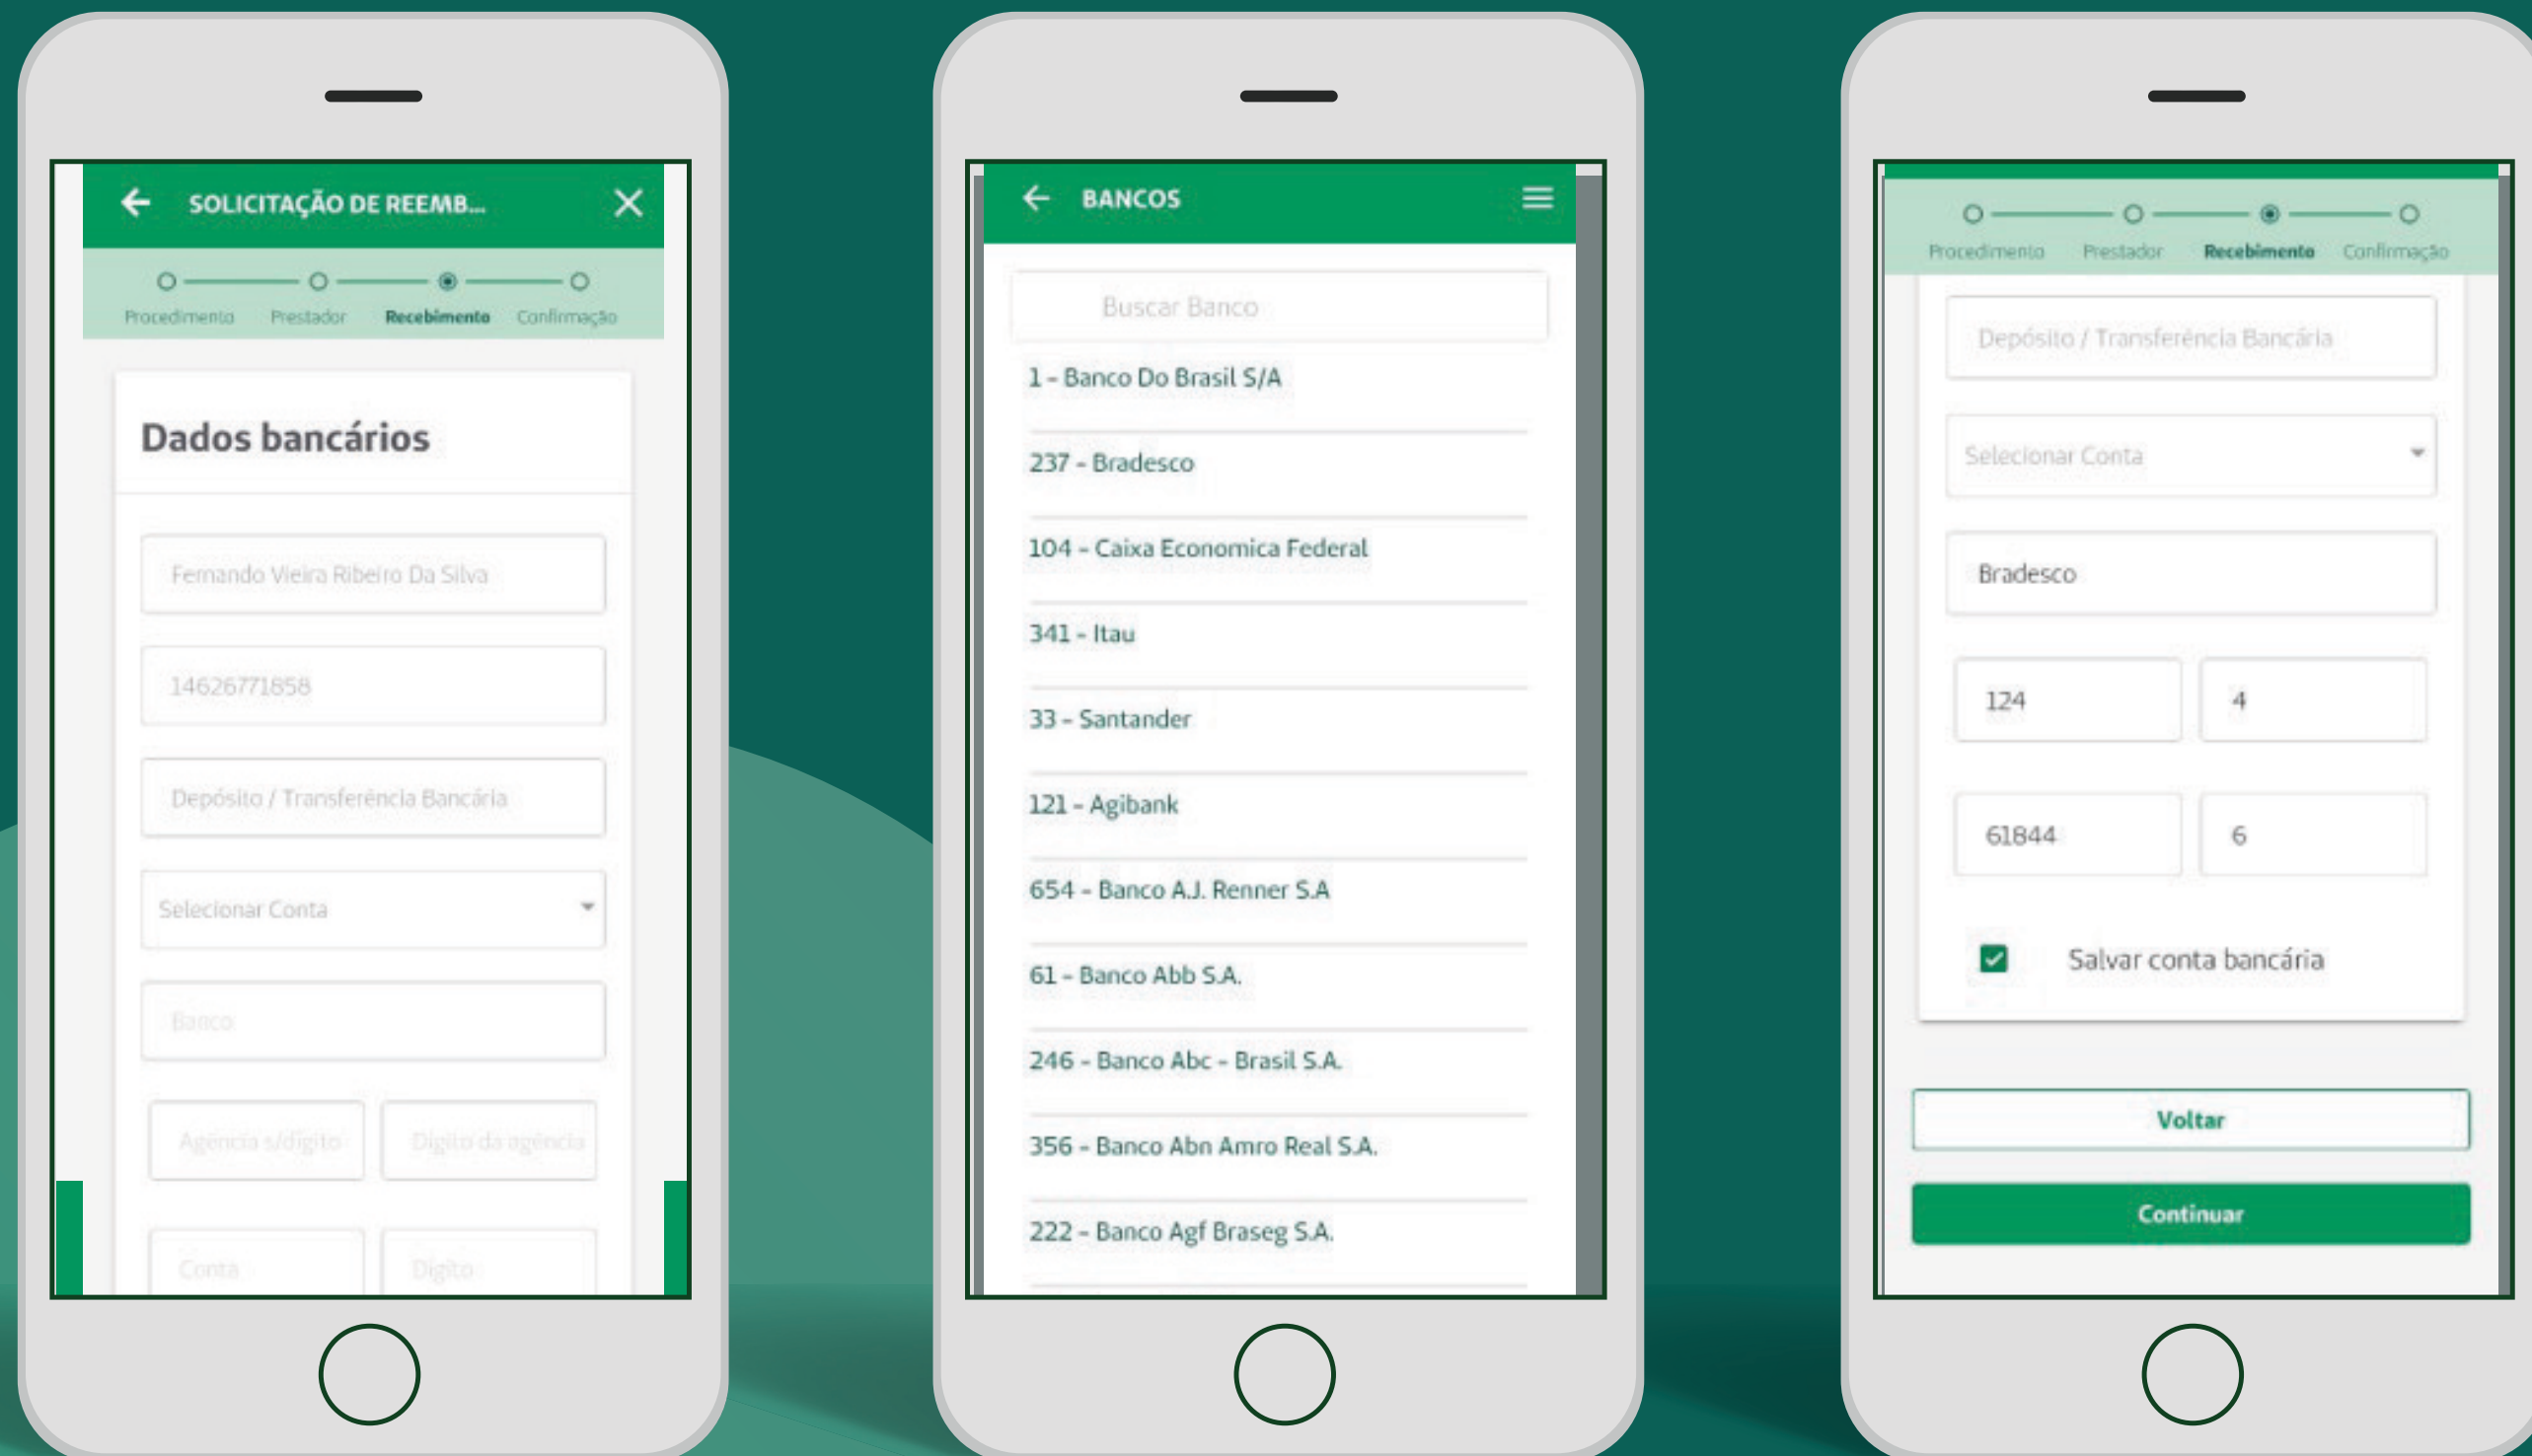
SOLICITAÇÃO DE REEMB...

Procedimento
Prestador
Recebimento
Confirmação

Dados bancários

Fernando Vieira Ribeiro Da Silva

14626771858

Depósito / Transferência Bancária

Selecionar Conta

Banco

Agência s/dígito
Dígito da agência

Conta
Dígito

BANCOS

Buscar Banco

1 - Banco Do Brasil S/A

237 - Bradesco

104 - Caixa Economica Federal

341 - Itau

33 - Santander

121 - Agibank

654 - Banco A.J. Renner S.A

61 - Banco Abb S.A.

246 - Banco Abc - Brasil S.A.

356 - Banco Abn Amro Real S.A.

222 - Banco Agf Braseg S.A.

Procedimento
Prestador
Recebimento
Confirmação

Depósito / Transferência Bancária

Selecionar Conta

Bradesco

124
4

61844
6

Salvar conta bancária

Voltar

Continuar